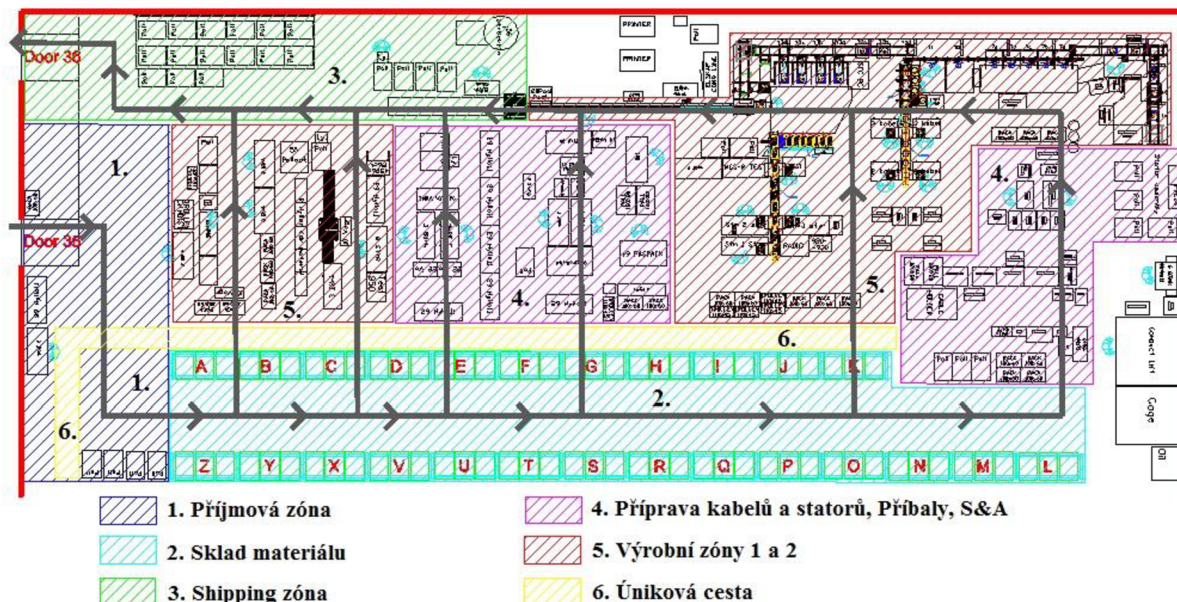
Door 36

3.

PRINTER

PRINTER

1.

Door 35

5.

4.

4.

5.

6.

A B C D E F G H I J K

1.

2.

6.

Z Y X V U T S R Q P O N M L

Cage

1. Příjmová zóna

2. Sklad materiálu

3. Shipping zóna

4. Příprava kabelů a statorů, Příbaly, S&A

5. Výrobní zóny 1 a 2

6. Úniková cesta